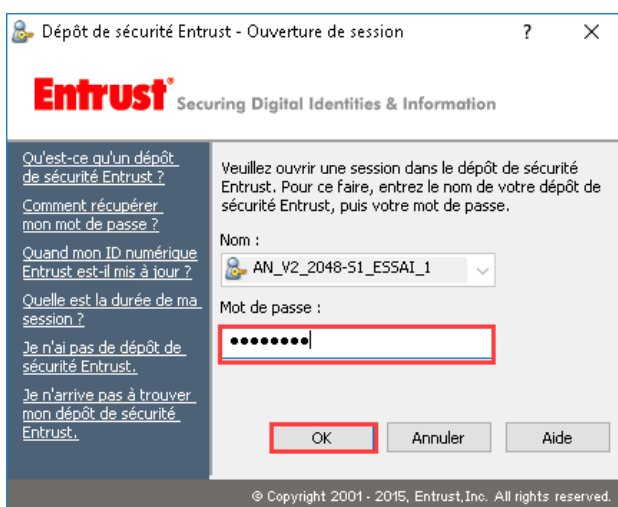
Dépôt de sécurité Entrust - Ouverture de session ? ×

Entrust® Securing Digital Identities & Information

Qu'est-ce qu'un dépôt de sécurité Entrust ?

Comment récupérer mon mot de passe ?

Quand mon ID numérique Entrust est-il mis à jour ?

Quelle est la durée de ma session ?

Je n'ai pas de dépôt de sécurité Entrust.

Je n'arrive pas à trouver mon dépôt de sécurité Entrust.

Veuillez ouvrir une session dans le dépôt de sécurité Entrust. Pour ce faire, entrez le nom de votre dépôt de sécurité Entrust, puis votre mot de passe.

Nom :

AN_V2_2048-S1_ESSAI_1

Mot de passe :

••••••••

OK Annuler Aide

© Copyright 2001 - 2015, Entrust,Inc. All rights reserved.